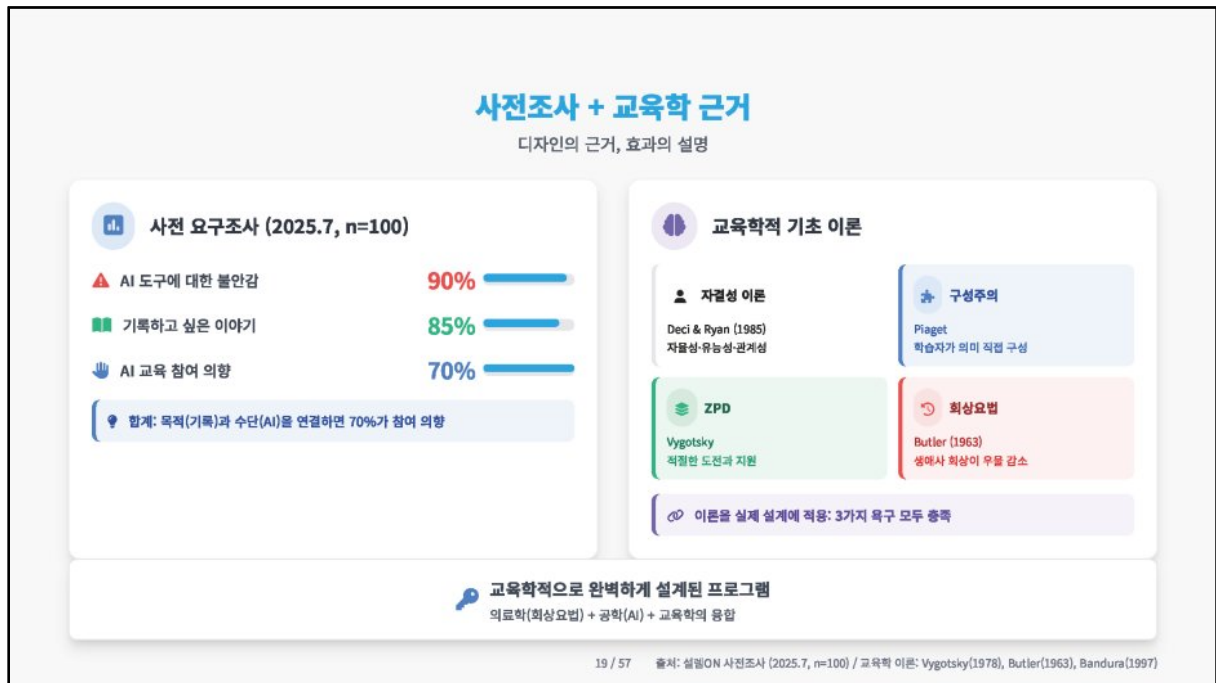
사전조사 + 교육학 근거

디자인의 근거, 효과의 설명

사전 요구조사 (2025.7, n=100)

AI 도구에 대한 불안감 90%

기록하고 싶은 이야기 85%

AI 교육 참여 의향 70%

합계: 목적(기록)과 수단(AI)을 연결하면 70%가 참여 의향

교육학적 기초 이론

자결성 이론
Deci & Ryan (1985)
자율성·유능성·관계성

구성주의
Piaget
학습자가 의미 직접 구성

ZPD
Vygotsky
적절한 도전과 지원

회상요법
Butler (1963)
생애사 회상이 우울 감소

이론을 실제 설계에 적용: 3가지 욕구 모두 충족

교육학적으로 완벽하게 설계된 프로그램

의료학(회상요법) + 공학(AI) + 교육학의 융합

19 / 57 출처: 설렘ON 사전조사 (2025.7, n=100) / 교육학 이론: Vygotsky(1978), Butler(1963), Bandura(1997)